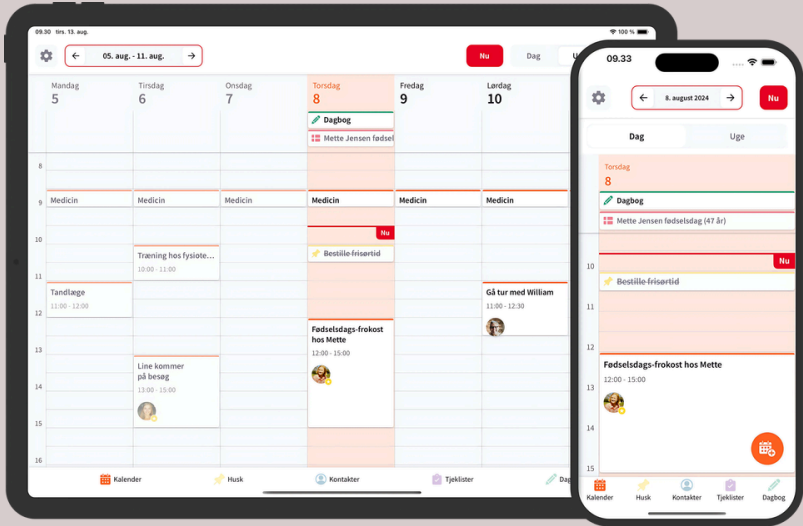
09.30 tirs. 13. aug.

100 %

05. aug. - 11. aug.

Nu

Dag

Uge

Mandag
5

Tirsdag
6

Onsdag
7

Torsdag
8

Fredag
9

Lørdag
10

Dagbog

Mette Jensen fødsel

8

9

Medicin

Medicin

Medicin

Medicin

Medicin

Medicin

10

Nu

Bestille frisørtid

Træning hos fysiote...
10:00 - 11:00

11

Tandlæge
11:00 - 12:00

Gå tur med William
11:00 - 12:30

12

13

Fødselsdags-frokost hos Mette
12:00 - 15:00

Line kommer på besøg
13:00 - 15:00

14

15

16

Kalender

Husk

Kontakter

Tjeklister

Dag

09.33

8. august 2024

Nu

Dag

Uge

Torsdag
8

Dagbog

Mette Jensen fødselsdag (47 år)

10

Nu

Bestille frisørtid

11

12

Fødselsdags-frokost hos Mette
12:00 - 15:00

13

14

15

Kalender

Husk

Kontakter

Tjeklister

Dagbog